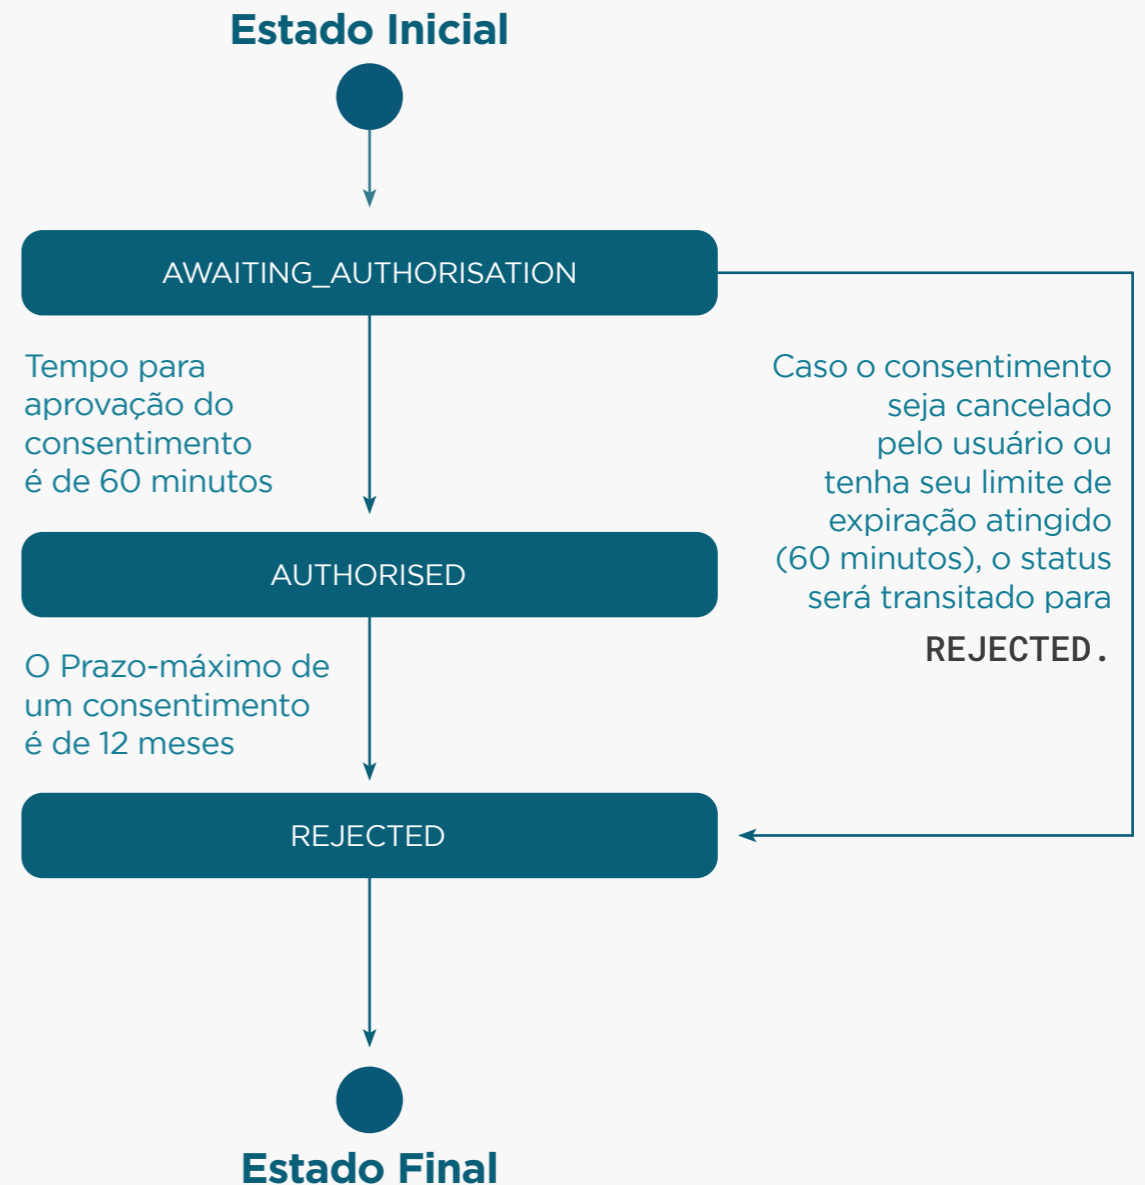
Estado Inicial

AWAITING_AUTHORISATION

Tempo para aprovação do consentimento é de 60 minutos

Caso o consentimento seja cancelado pelo usuário ou tenha seu limite de expiração atingido (60 minutos), o status será transitado para REJECTED.

AUTHORISED

O Prazo-máximo de um consentimento é de 12 meses

REJECTED

Estado Final